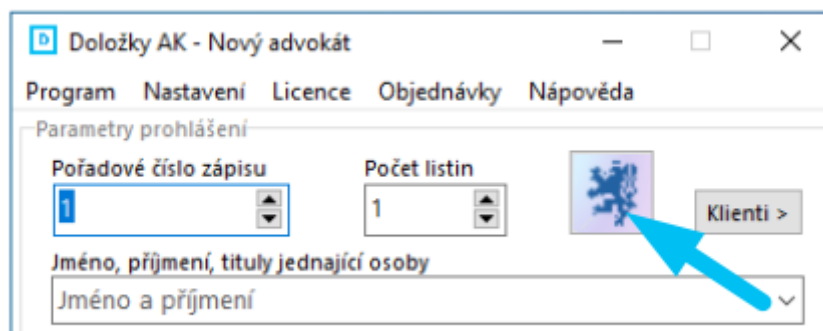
D Doložky AK - Nový advokát

Program Nastavení Licence Objednávky Nápověda

Parametry prohlášení

Pořadové číslo zápisu
1

Počet listin
1

Klienti >

Jméno, příjmení, tituly jednající osoby
Jméno a příjmení